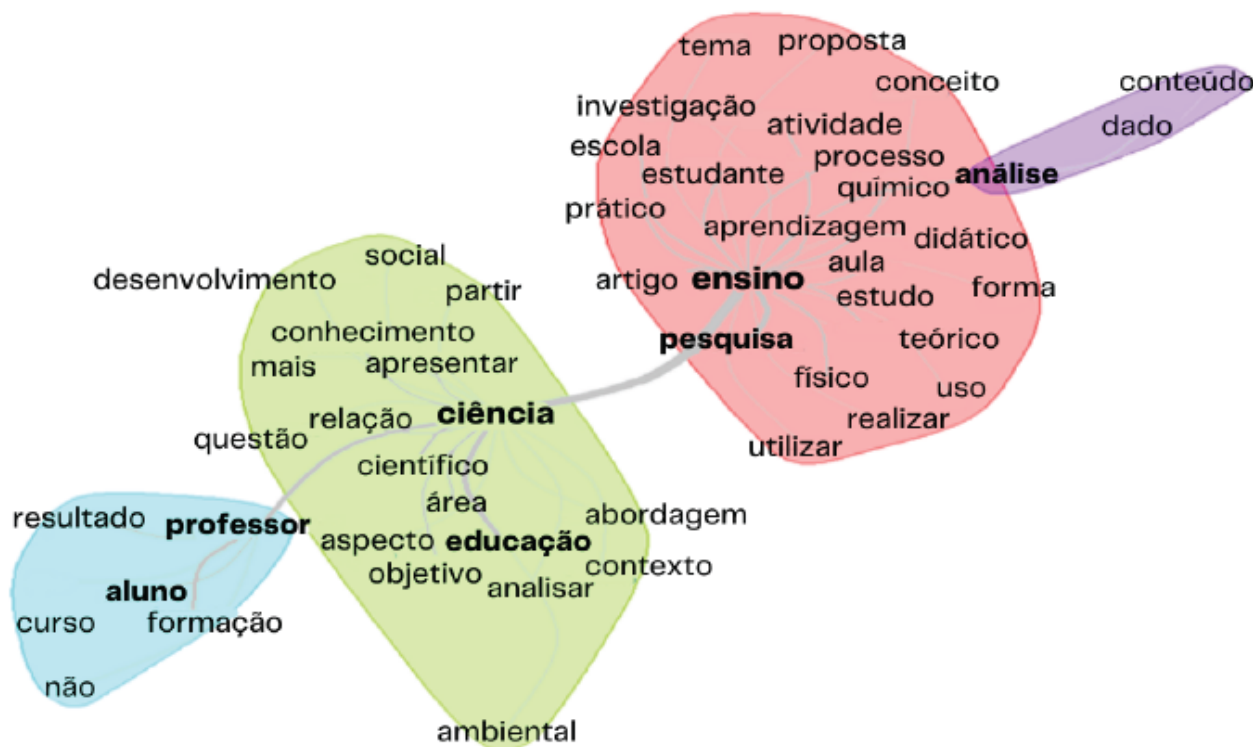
tema
proposta
conceito
conteúdo
investigação
dado
atividade
escola
processo
análise
estudante
químico
prático
aprendizagem
didático
social
aula
desenvolvimento
artigo
ensino
forma
partir
estudo
conhecimento
pesquisa
teórico
mais
apresentar
físico
uso
relação
ciência
realizar
questão
utilizar
científico
área
abordagem
resultado
professor
aspecto
educação
contexto
objetivo
analisar
aluno
curso
formação
não
ambiental